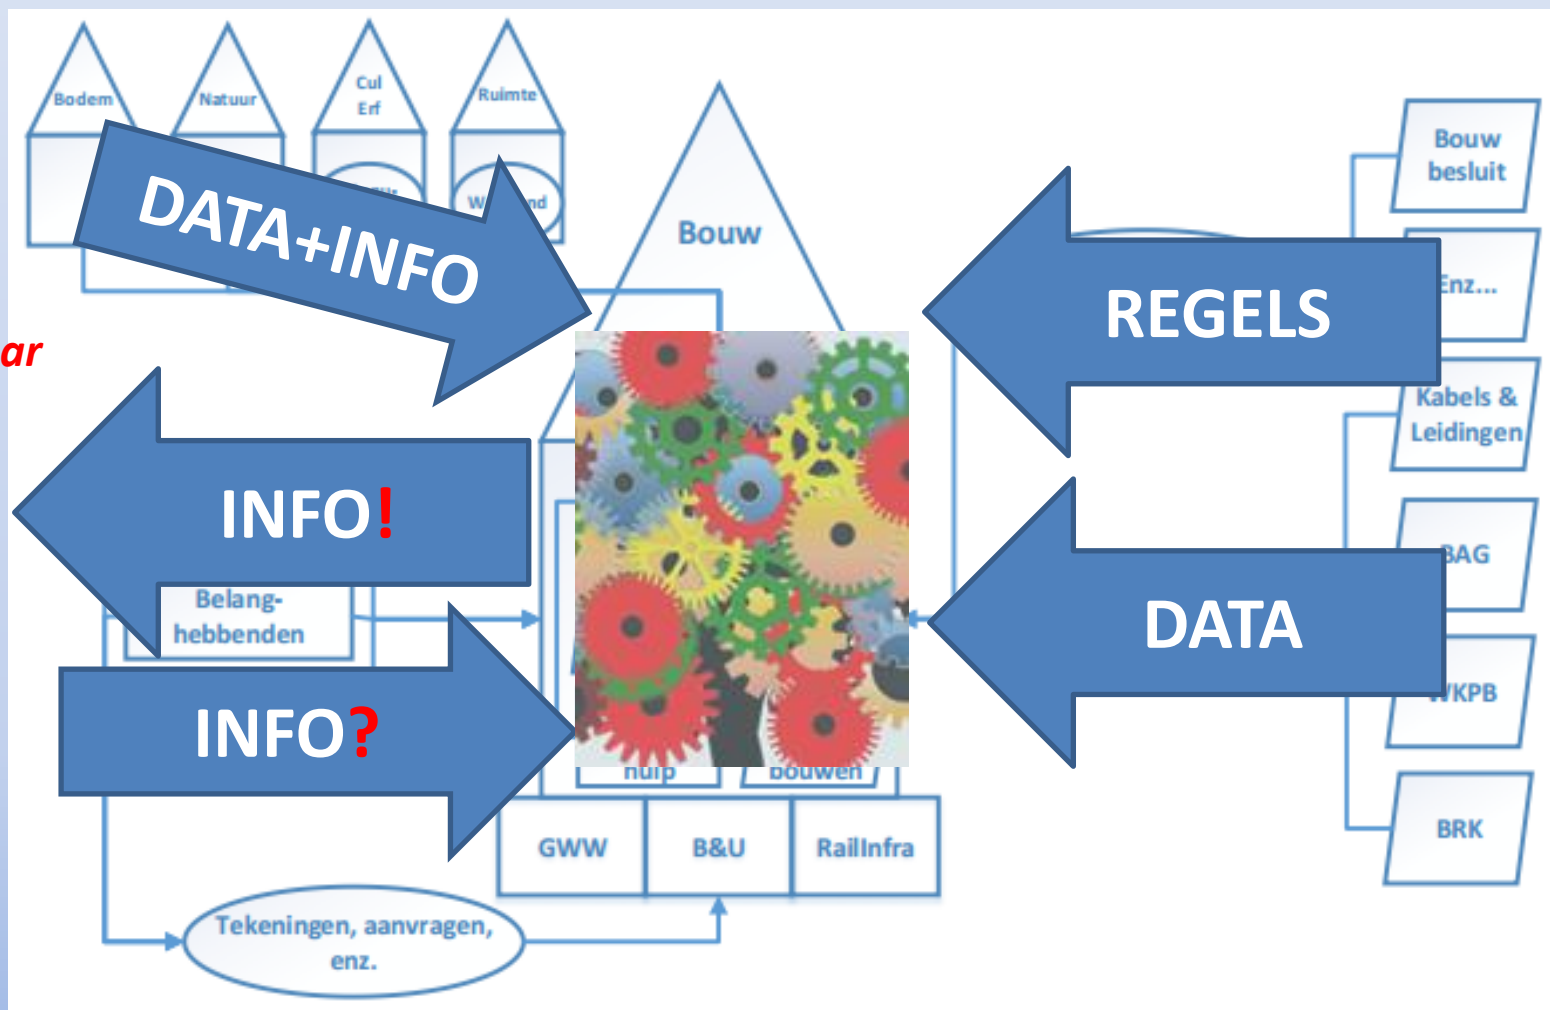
Bodem

Natuur

Cul Erf

Ruimte

DATA+INFO

Bouw

Bouw besluit

Enz...

REGELS

ar

Kabels & Leidingen

INFO!

BAG

Belang-hebbenden

DATA

WKPB

INFO?

hulp

bouwen

GWW

B&U

RailInfra

BRK

Tekeningen, aanvragen, enz.